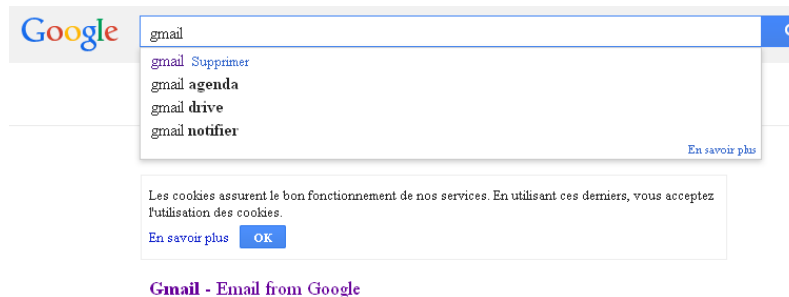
Google

gmail

gmail Supprimer
gmail agenda
gmail drive
gmail notifier

En savoir plus

Les cookies assurent le bon fonctionnement de nos services. En utilisant ces derniers, vous acceptez l'utilisation des cookies.

En savoir plus OK

Gmail - Email from Google